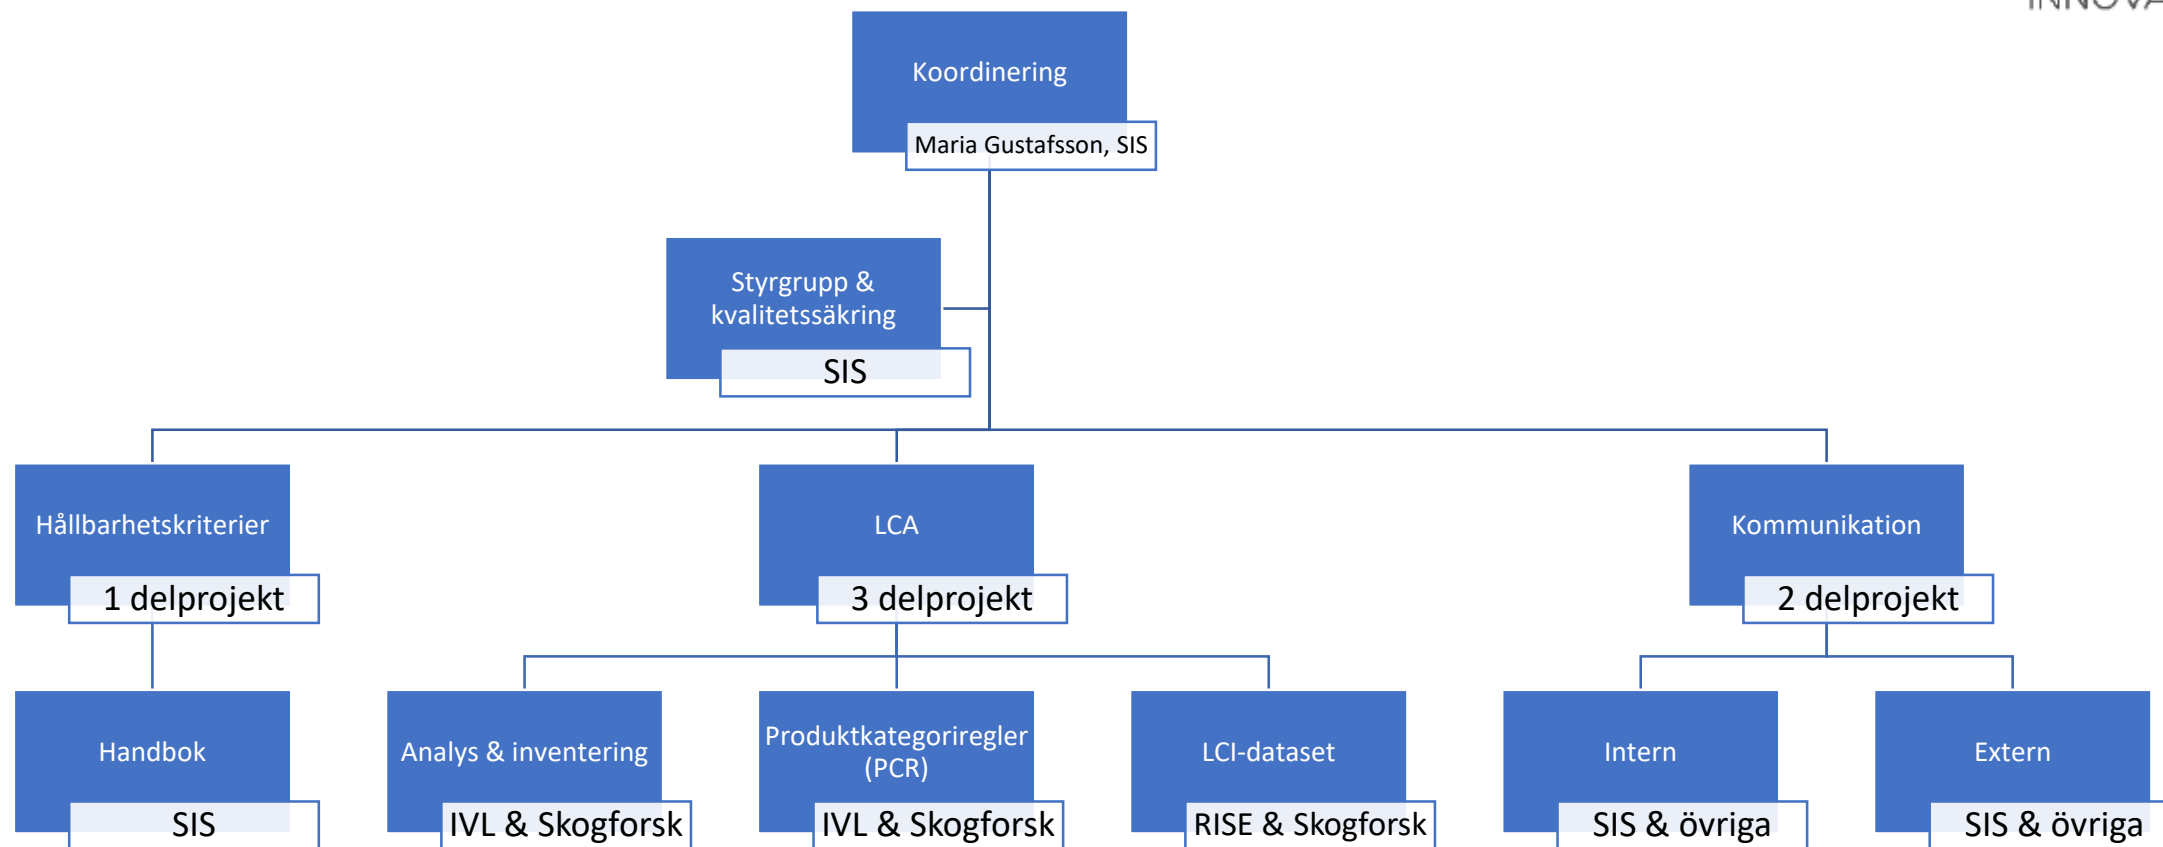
INNOVA

Koordinering
Maria Gustafsson, SIS

Styrgrupp & kvalitetssäkring
SIS

Hållbarhetskriterier
1 delprojekt

LCA
3 delprojekt

Kommunikation
2 delprojekt

Handbok
SIS

Analys & inventering
IVL & Skogforsk

Produktkategoriregler (PCR)
IVL & Skogforsk

LCI-dataset
RISE & Skogforsk

Intern
SIS & övriga

Extern
SIS & övriga